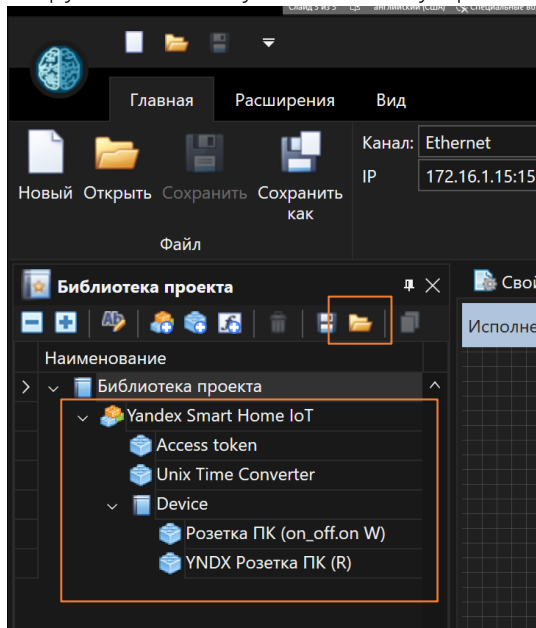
Слайд 3 из 3 английский (США) Специальные во

Главная Расширения Вид

Новый Открыть Сохранить Сохранить как

Файл

Канал: Ethernet

IP 172.16.1.15:15

Библиотека проекта

Свой

Исполне

Наименование

Библиотека проекта

Yandex Smart Home IoT

Access token

Unix Time Converter

Device

Розетка ПК (on_off.on W)

YNDX Розетка ПК (R)